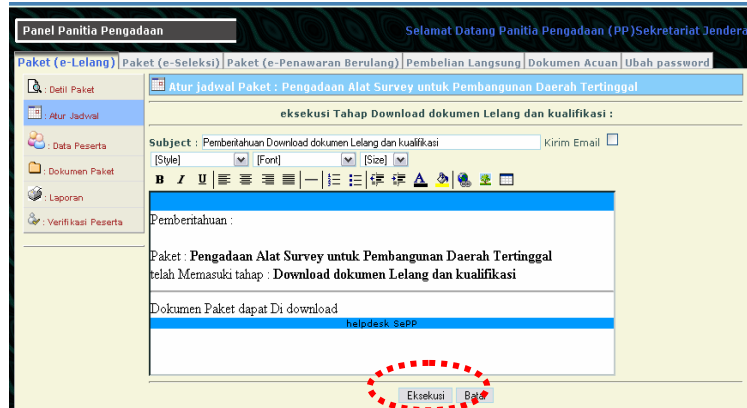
Panel Panitia Pengadaan

Selamat Datang Panitia Pengadaan (PP)Sekretariat Jendera

Paket (e-Lelang) | Paket (e-Seleksi) | Paket (e-Penawaran Berulang) | Pembelian Langsung | Dokumen Acuan | Ubah password

: Detil Paket

: Atur Jadwal

: Data Peserta

: Dokumen Paket

: Laporan

: Verifikasi Peserta

Atur jadwal Paket : Pengadaan Alat Survey untuk Pembangunan Daerah Tertinggal

eksekusi Tahap Download dokumen Lelang dan kualifikasi :

Subject : Pemberitahuan Download dokumen Lelang dan kualifikasi

Kirim Email

[Style] [Font] [Size]

Pemberitahuan :

Paket : **Pengadaan Alat Survey untuk Pembangunan Daerah Tertinggal**
telah Memasuki tahap : **Download dokumen Lelang dan kualifikasi**

Dokumen Paket dapat Di download

helpdesk SePP

Eksekusi

Batal